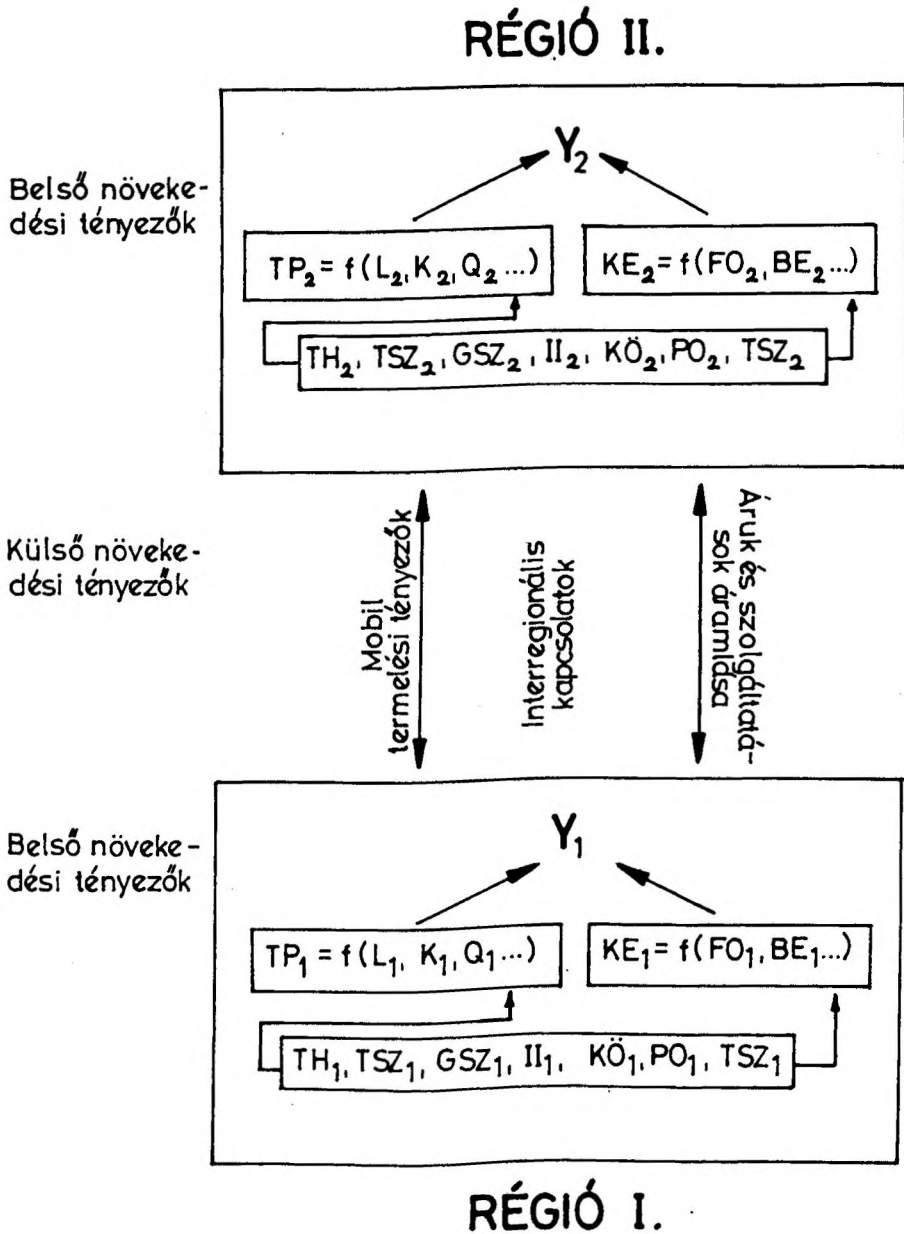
RÉGIÓ II.

Belső növekedési tényezők

$Y_2$

$TP_2 = f(L_2, K_2, Q_2 ...)$

$KE_2 = f(FO_2, BE_2 ...)$

$TH_2, TSZ_2, GSZ_2, II_2, KÖ_2, PO_2, TSZ_2$

Külső növekedési tényezők

Mobil termelési tényezők

Interregionális kapcsolatok

Áruk és szolgáltatások áramlása

Belső növekedési tényezők

$Y_1$

$TP_1 = f(L_1, K_1, Q_1 ...)$

$KE_1 = f(FO_1, BE_1 ...)$

$TH_1, TSZ_1, GSZ_1, II_1, KÖ_1, PO_1, TSZ_1$

RÉGIÓ I.